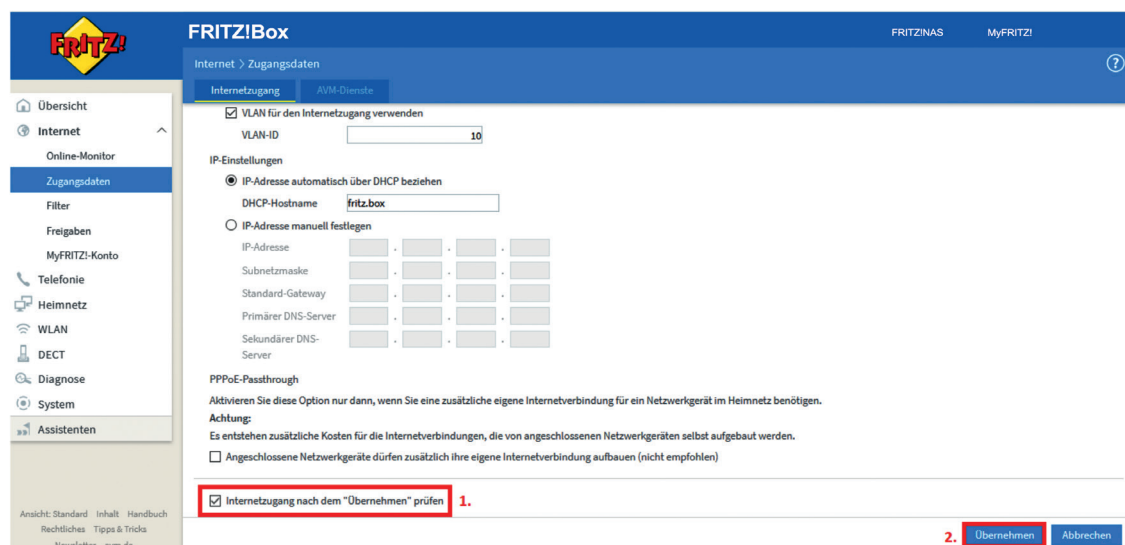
FRITZ!

FRITZ!Box

FRITZ!NAS MyFRITZ!

Internet > Zugangsdaten

?

Internetzugang AVM-Dienste

Übersicht
Internet
Online-Monitor
Zugangsdaten
Filter
Freigaben
MyFRITZ!-Konto
Telefonie
Heimnetz
WLAN
DECT
Diagnose
System
Assistenten

Ansicht: Standard Inhalt Handbuch
Rechtliches Tipps & Tricks
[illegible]

VLAN für den Internetzugang verwenden

VLAN-ID 10

IP-Einstellungen

IP-Adresse automatisch über DHCP beziehen

DHCP-Hostname fritz.box

IP-Adresse manuell festlegen

IP-Adresse . . .

Subnetzmaske . . .

Standard-Gateway . . .

Primärer DNS-Server . . .

Sekundärer DNS-Server . . .

PPPoE-Passthrough

Aktivieren Sie diese Option nur dann, wenn Sie eine zusätzliche eigene Internetverbindung für ein Netzwerkgerät im Heimnetz benötigen.

Achtung:

Es entstehen zusätzliche Kosten für die Internetverbindungen, die von angeschlossenen Netzwerkgeräten selbst aufgebaut werden.

Angeschlossene Netzwerkgeräte dürfen zusätzlich ihre eigene Internetverbindung aufbauen (nicht empfohlen)

Internetzugang nach dem "Übernehmen" prüfen 1.

2. Übernehmen Abbrechen